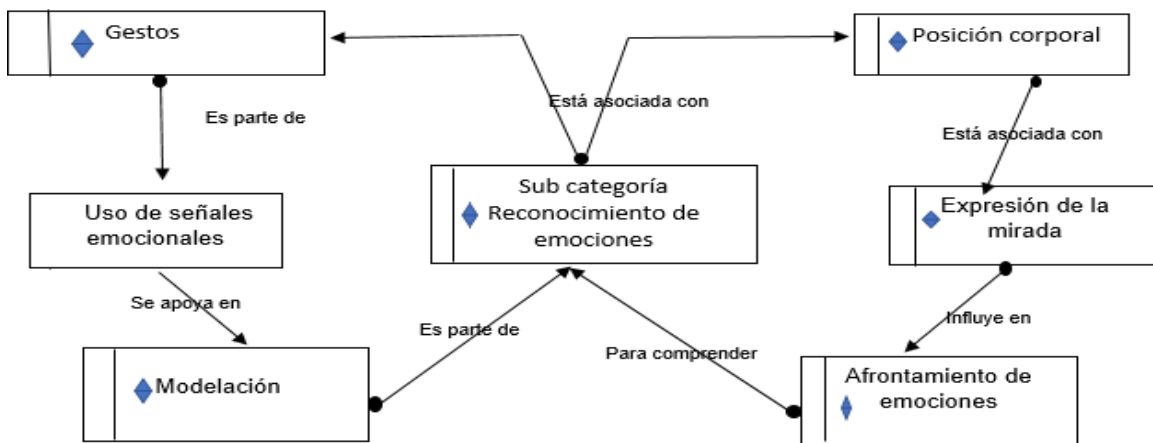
Gestos

Posición corporal

Está asociada con

Es parte de

Está asociada con

Sub categoría
Reconocimiento de emociones

Uso de señales emocionales

Expresión de la mirada

Se apoya en

Es parte de

Influye en

Para comprender

Modelación

Afrontamiento de emociones